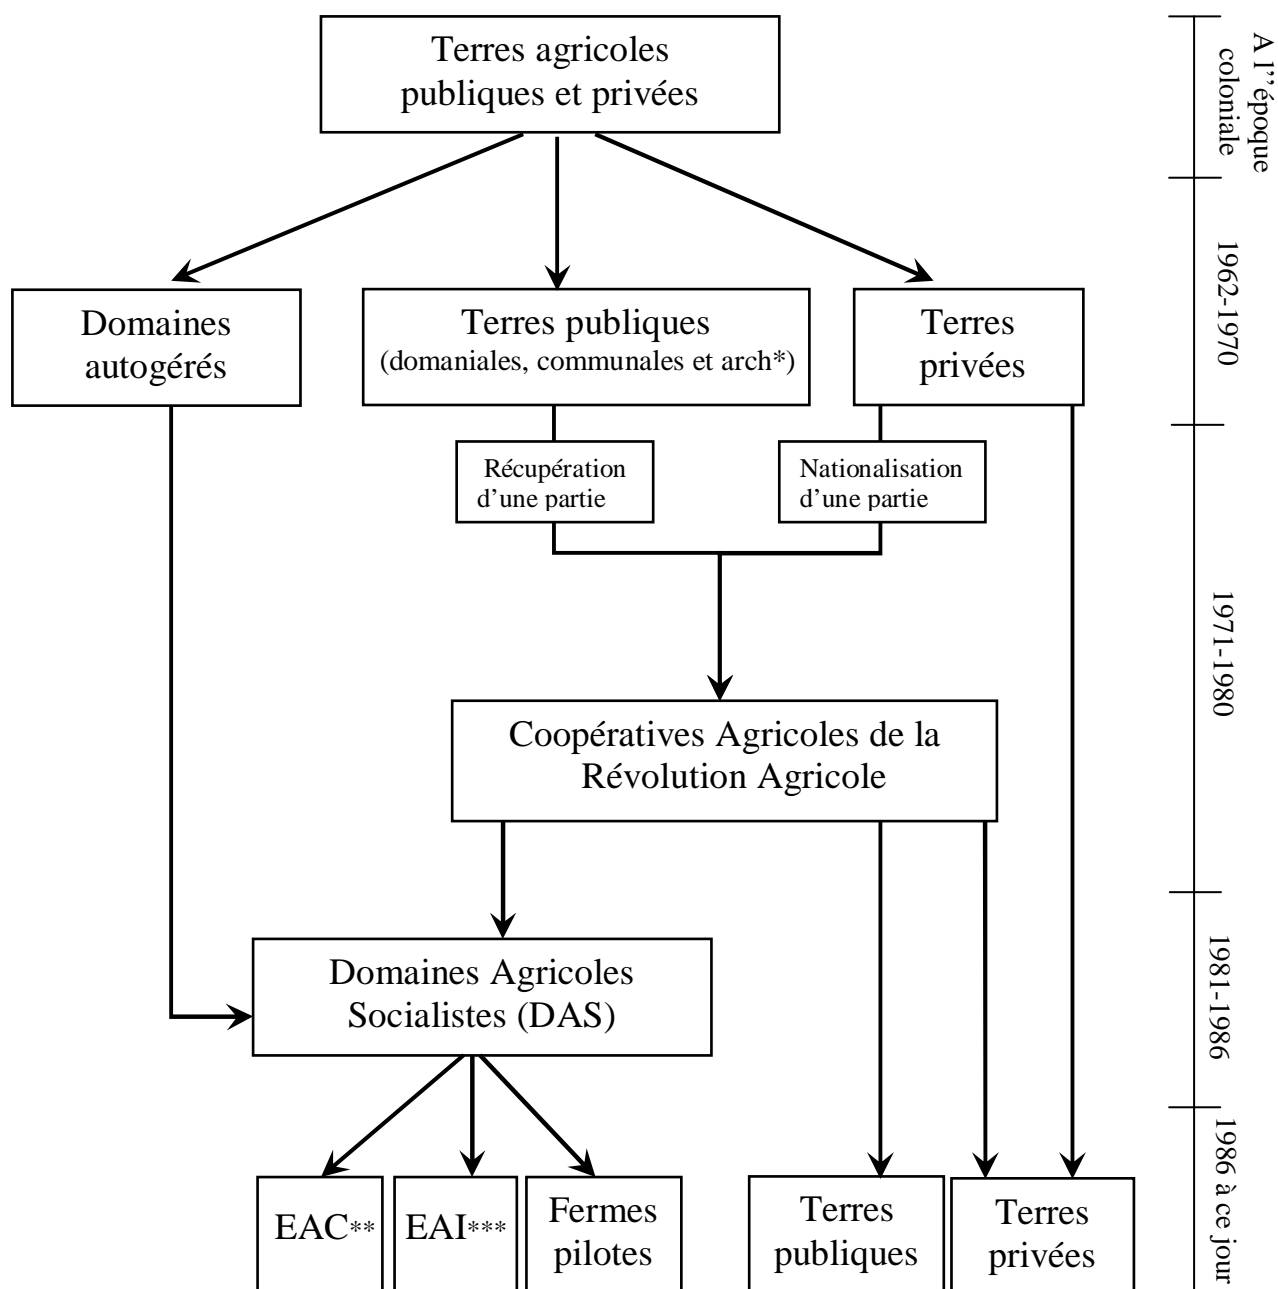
Terres agricoles publiques et privées

A l'’époque coloniale

Domaines autogérés

Terres publiques
(domaniales, communales et arch*)

Terres privées

1962-1970

Récupération d'une partie

Nationalisation d'une partie

Coopératives Agricoles de la Révolution Agricole

1971-1980

Domaines Agricoles Socialistes (DAS)

1981-1986

EAC**

EAI***

Fermes pilotes

Terres publiques

Terres privées

1986 à ce jour